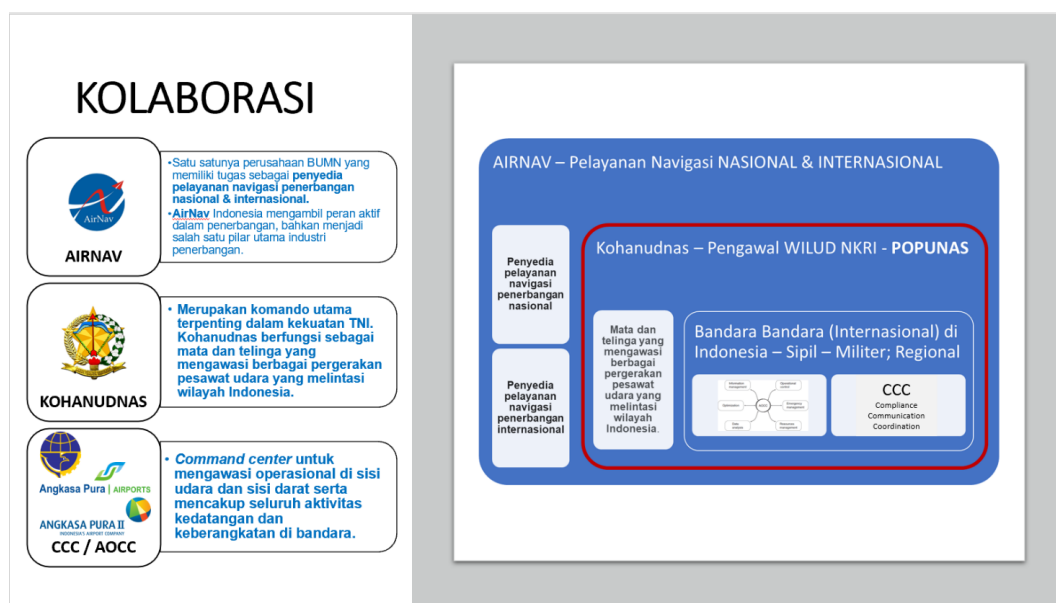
KOLABORASI

AirNav

AIRNAV

•Satu satunya perusahaan BUMN yang memiliki tugas sebagai **penyedia pelayanan navigasi penerbangan nasional & internasional.**
•**AirNav** Indonesia mengambil peran aktif dalam penerbangan, bahkan menjadi salah satu pilar utama industri penerbangan.

KOHANUDNAS

• Merupakan komando utama terpenting dalam kekuatan TNI. Kohanudnas berfungsi sebagai mata dan telinga yang mengawasi berbagai pergerakan pesawat udara yang melintasi wilayah Indonesia.

Angkasa Pura | AIRPORTS
ANGKASA PURA II
INDONESIA'S AIRPORT COMPANY
CCC / AOCC

• *Command center* untuk mengawasi operasional di sisi udara dan sisi darat serta mencakup seluruh aktivitas kedatangan dan keberangkatan di bandara.

AIRNAV – Pelayanan Navigasi NASIONAL & INTERNASIONAL

Penyedia pelayanan navigasi penerbangan nasional

Penyedia pelayanan navigasi penerbangan internasional

Kohanudnas – Pengawal WILUD NKRI - **POPUNAS**

Mata dan telinga yang mengawasi berbagai pergerakan pesawat udara yang melintasi wilayah Indonesia.

Bandara Bandara (Internasional) di Indonesia – Sipil – Militer; Regional

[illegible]

CCC
Compliance
Communication
Coordination